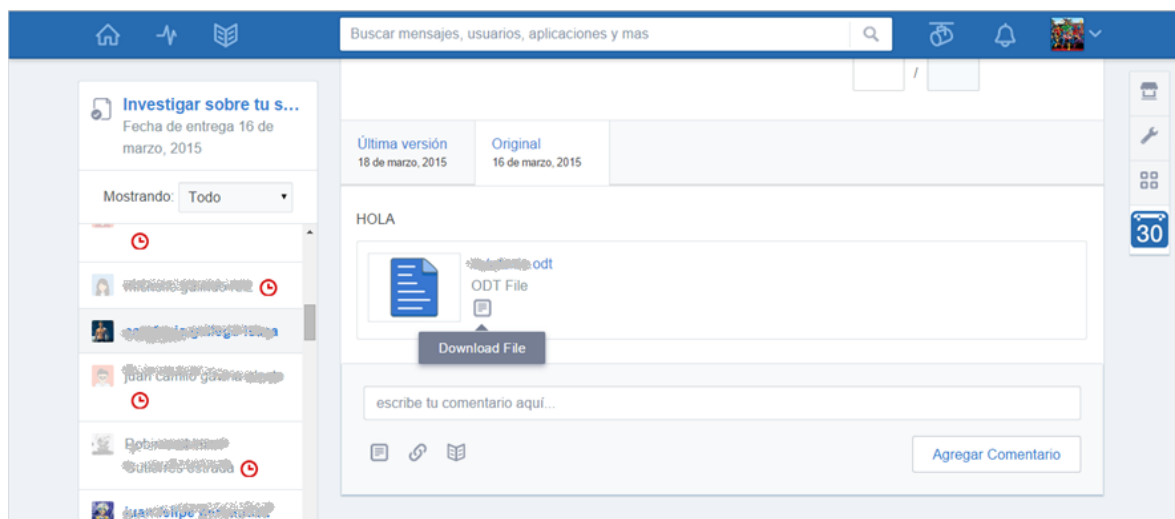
Buscar mensajes, usuarios, aplicaciones y mas

Investigar sobre tu s...
Fecha de entrega 16 de marzo, 2015

Mostrando: Todo

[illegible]

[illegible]

juan camilo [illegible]

Rob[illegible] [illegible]

juan felipe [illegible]

/

Última versión
18 de marzo, 2015

Original
16 de marzo, 2015

HOLA

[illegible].odt
ODT File

Download File

escribe tu comentario aquí...

Agregar Comentario

30